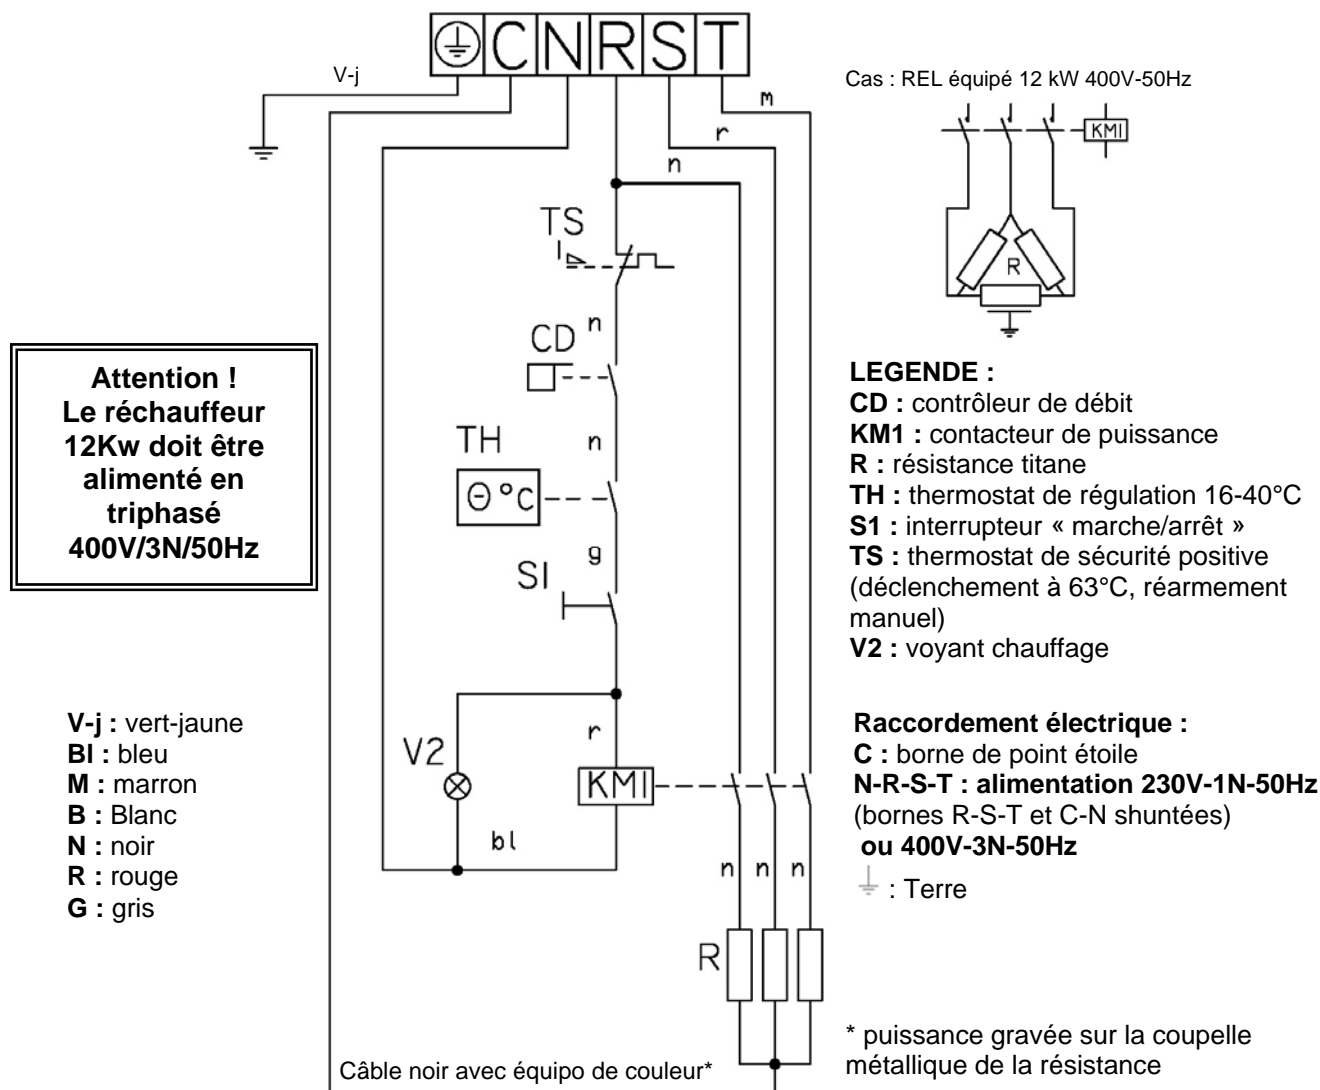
C N R S T

V-j

m

r

n

Cas : REL équipé 12 kW 400V-50Hz

KMI

R

TS

n

CD

TH

n

$\Theta$ °C

g

SI

V2

r

KMI

bl

n n n

R

Attention ! Le réchauffeur 12Kw doit être alimenté en triphasé 400V/3N/50Hz

LEGENDE :
**CD :** contrôleur de débit
**KM1 :** contacteur de puissance
**R :** résistance titane
**TH :** thermostat de régulation 16-40°C
**S1 :** interrupteur « marche/arrêt »
**TS :** thermostat de sécurité positive (déclenchement à 63°C, réarmement manuel)
**V2 :** voyant chauffage

**V-j :** vert-jaune
**Bl :** bleu
**M :** marron
**B :** Blanc
**N :** noir
**R :** rouge
**G :** gris

**Raccordement électrique :**
**C :** borne de point étoile
**N-R-S-T : alimentation 230V-1N-50Hz** (bornes R-S-T et C-N shuntées)
**ou 400V-3N-50Hz**
: Terre

* puissance gravée sur la coupelle métallique de la résistance

Câble noir avec équipo de couleur*